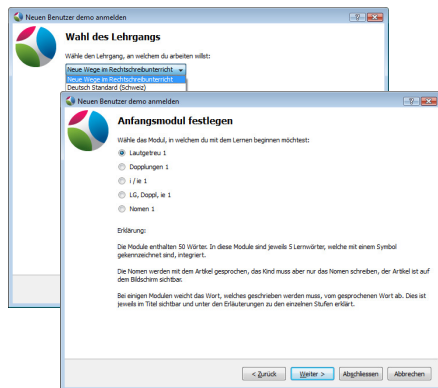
Neuen Benutzer demo anmelden

Wahl des Lehrgangs

Wähle den Lehrgang, an welchem du arbeiten willst:

Neue Wege im Rechtschreibunterricht

Neue Wege im Rechtschreibunterricht
Deutsch Standard (Schweiz)

Neuen Benutzer demo anmelden

Anfangsmodul festlegen

Wähle das Modul, in welchem du mit dem Lernen beginnen möchtest:

Lautgetreu 1

Dopplungen 1

i / ie 1

LG, Doppl, ie 1

Nomen 1

Erklärung:

Die Module enthalten 50 Wörter. In diese Module sind jeweils 5 Lernwörter, welche mit einem Symbol gekennzeichnet sind, integriert.

Die Nomen werden mit dem Artikel gesprochen, das Kind muss aber nur das Nomen schreiben, der Artikel ist auf dem Bildschirm sichtbar.

Bei einigen Modulen weicht das Wort, welches geschrieben werden muss, vom gesprochenen Wort ab. Dies ist jeweils im Titel sichtbar und unter den Erläuterungen zu den einzelnen Stufen erklärt.

< Zurück

Weiter >

Abschliessen

Abbrechen